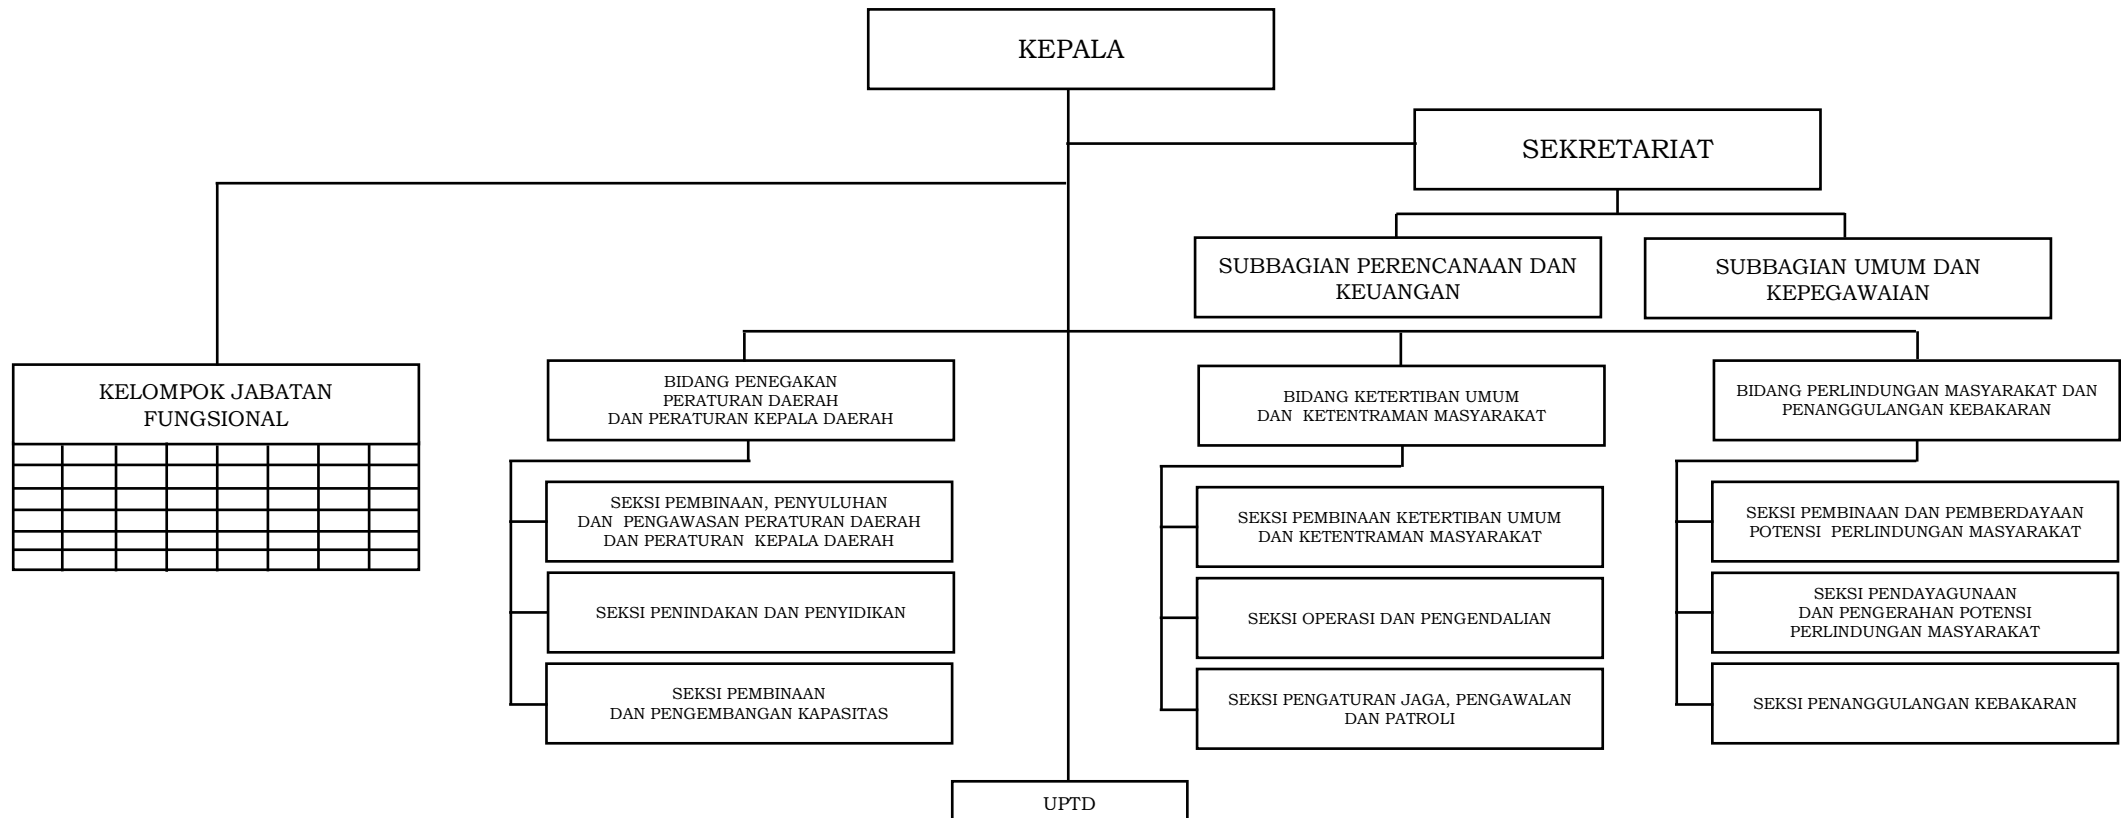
KEPALA

SEKRETARIAT

SUBBAGIAN PERENCANAAN DAN KEUANGAN

SUBBAGIAN UMUM DAN KEPEGAWAIAN

KELOMPOK JABATAN FUNGSIONAL

BIDANG PENEGAKAN PERATURAN DAERAH DAN PERATURAN KEPALA DAERAH

SEKSI PEMBINAAN, PENYULUHAN DAN PENGAWASAN PERATURAN DAERAH DAN PERATURAN KEPALA DAERAH

SEKSI PENINDAKAN DAN PENYIDIKAN

SEKSI PEMBINAAN DAN PENGEMBANGAN KAPASITAS

BIDANG KETERTIBAN UMUM DAN KETENTRAMAN MASYARAKAT

SEKSI PEMBINAAN KETERTIBAN UMUM DAN KETENTRAMAN MASYARAKAT

SEKSI OPERASI DAN PENGENDALIAN

SEKSI PENGATURAN JAGA, PENGAWALAN DAN PATROLI

BIDANG PERLINDUNGAN MASYARAKAT DAN PENANGGULANGAN KEBAKARAN

SEKSI PEMBINAAN DAN PEMBERDAYAAN POTENSI PERLINDUNGAN MASYARAKAT

SEKSI PENDAYAGUNAAN DAN PENGERAHAN POTENSI PERLINDUNGAN MASYARAKAT

SEKSI PENANGGULANGAN KEBAKARAN

UPTD